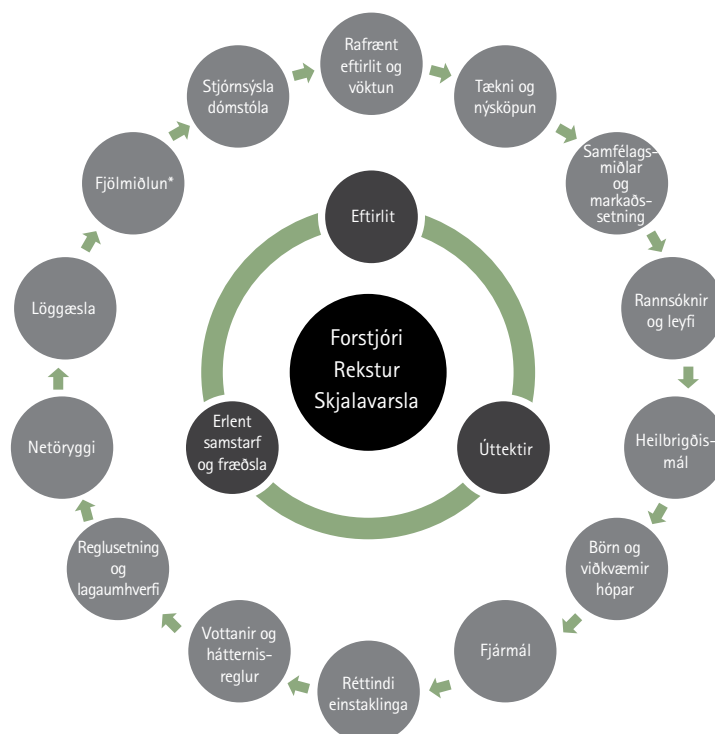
Rafrænt eftirlit og vöktun

Tækni og nýsköpun

Samfélagsmiðlar og markaðssetning

Rannsóknir og leyfi

Heilbrigðismál

Börn og viðkvæmir hópar

Fjármál

Réttindi einstaklinga

Vottanir og hátternisreglur

Reglusetning og lagaumhverfi

Netöryggi

Löggæsla

Fjölmiðlun*

Stjórnsýsla dómstóla

Eftirlit

Forstjóri Rekstur Skjalavarsla

Erlent samstarf og fræðsla

Úttektir